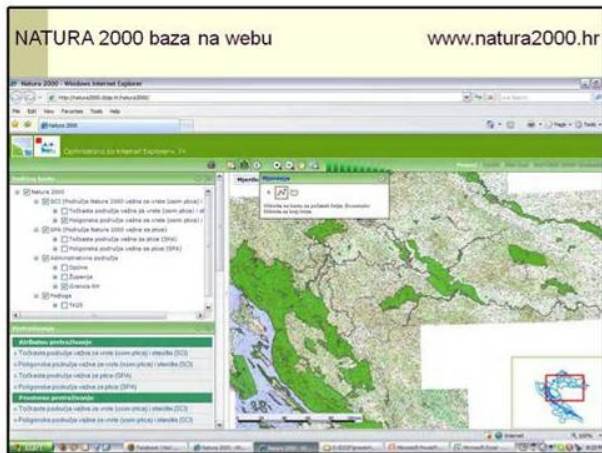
NATURA 2000 baza na webu

www.natura2000.hr

Natura 2000 - Windows Internet Explorer

File Edit View Favorites Tools Help

Natura 2000

Optimizirano za Internet Explorer 7+

Sadržaj karte

Natura 2000

SCI (Područja Natura 2000 važna za vrste (osim ptica) i staništa)

Točkasta područja važna za vrste (osim ptica) i st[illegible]

Poligonska područja važna za vrste (osim ptica) i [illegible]

SPA (Područja Natura 2000 važna za ptice)

Točkasta područja važna za ptice (SPA)

Poligonska područja važna za ptice (SPA)

Administrativna područja

Općine

Županije

Granica RH

Podloge

TK25

Pretraživanje

Atributno pretraživanje

» Točkasta područja važna za vrste (osim ptica) i staništa (SCI)

» Poligonska područja važna za vrste (osim ptica) i staništa (SCI)

» Točkasta područja važna za ptice (SPA)

» Poligonska područja važna za ptice (SPA)

Prostorno pretraživanje

» Točkasta područja važna za vrste (osim ptica) i staništa (SCI)

» Poligonska područja važna za vrste (osim ptica) i staništa (SCI)

Mjerenje

Klikanje na kartu za početak linije. Dvoklik završava liniju.

Internet 100%